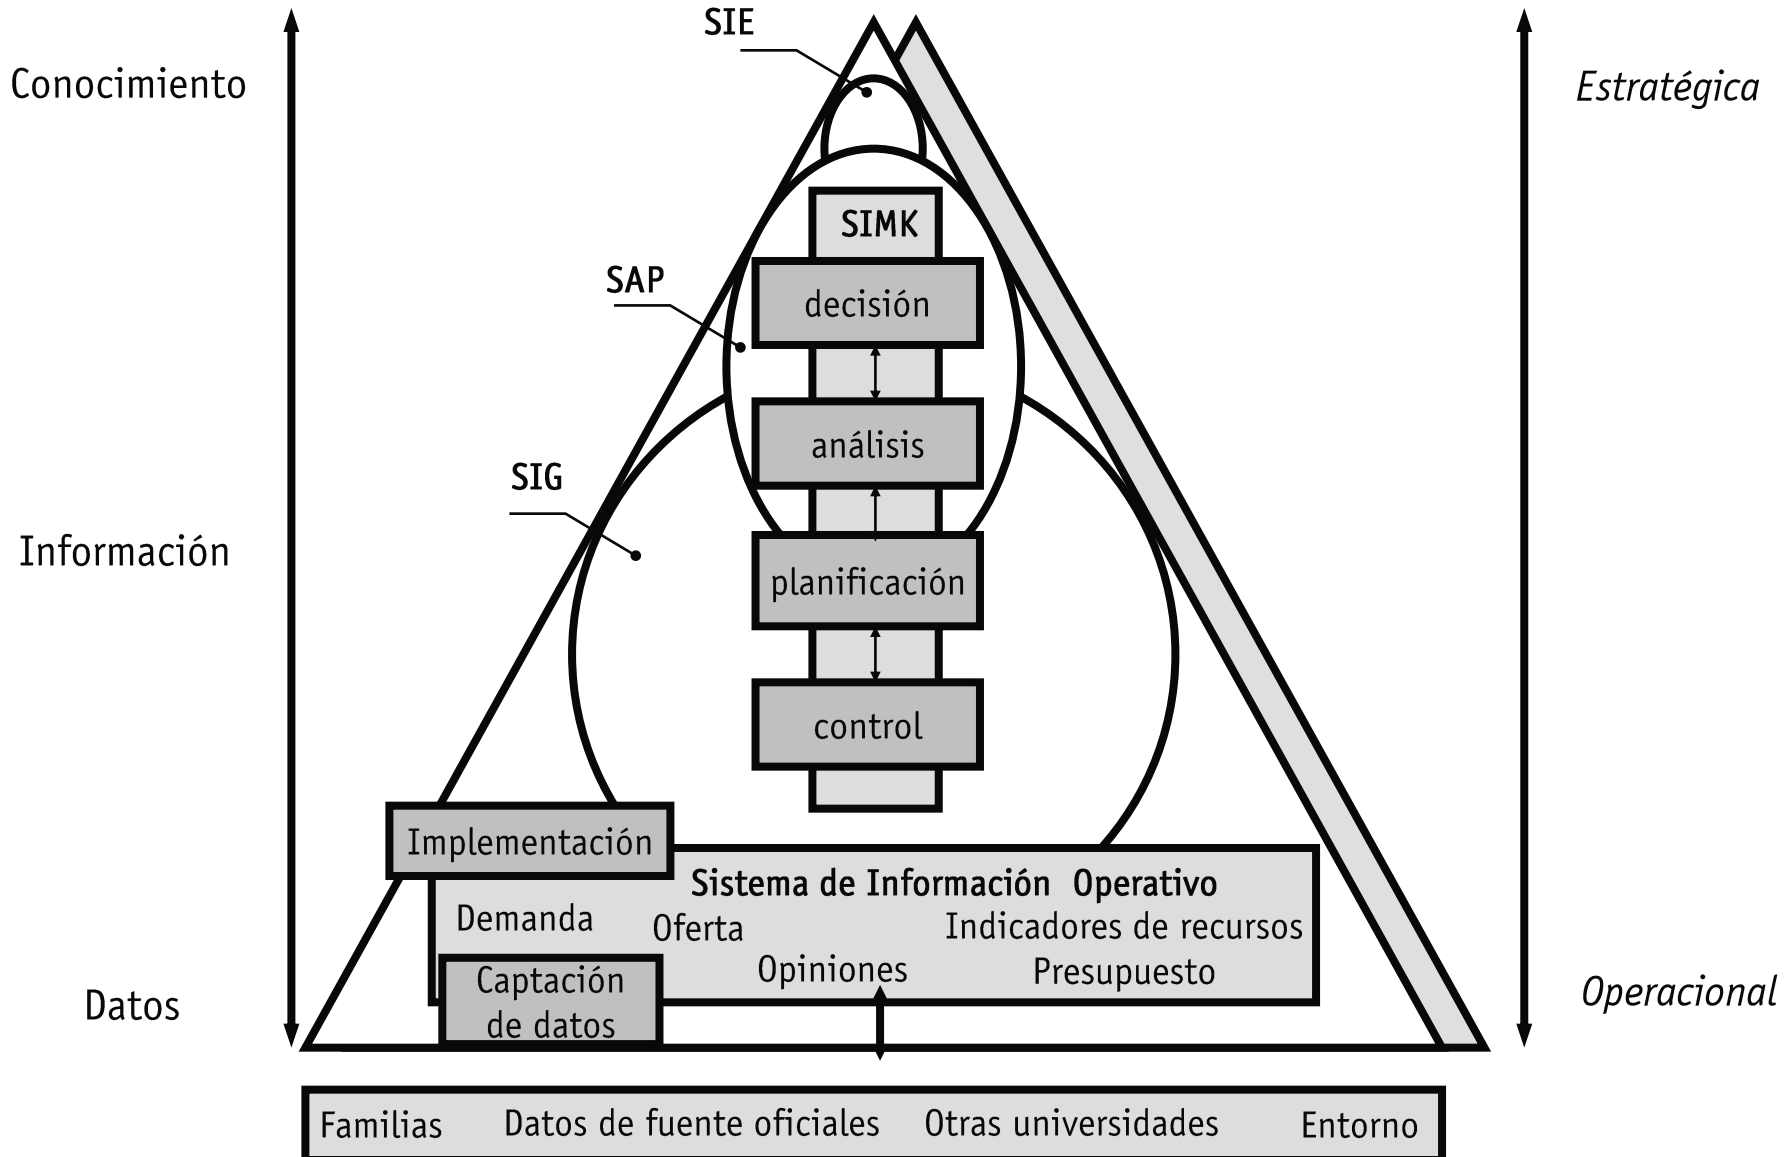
Conocimiento

SIE

Estratégica

SIMK

SAP

decisión

análisis

SIG

Información

planificación

control

Implementación

Sistema de Información Operativo

Demanda

Oferta

Indicadores de recursos

Opiniones

Presupuesto

Captación de datos

Datos

Operacional

Familias

Datos de fuente oficiales

Otras universidades

Entorno